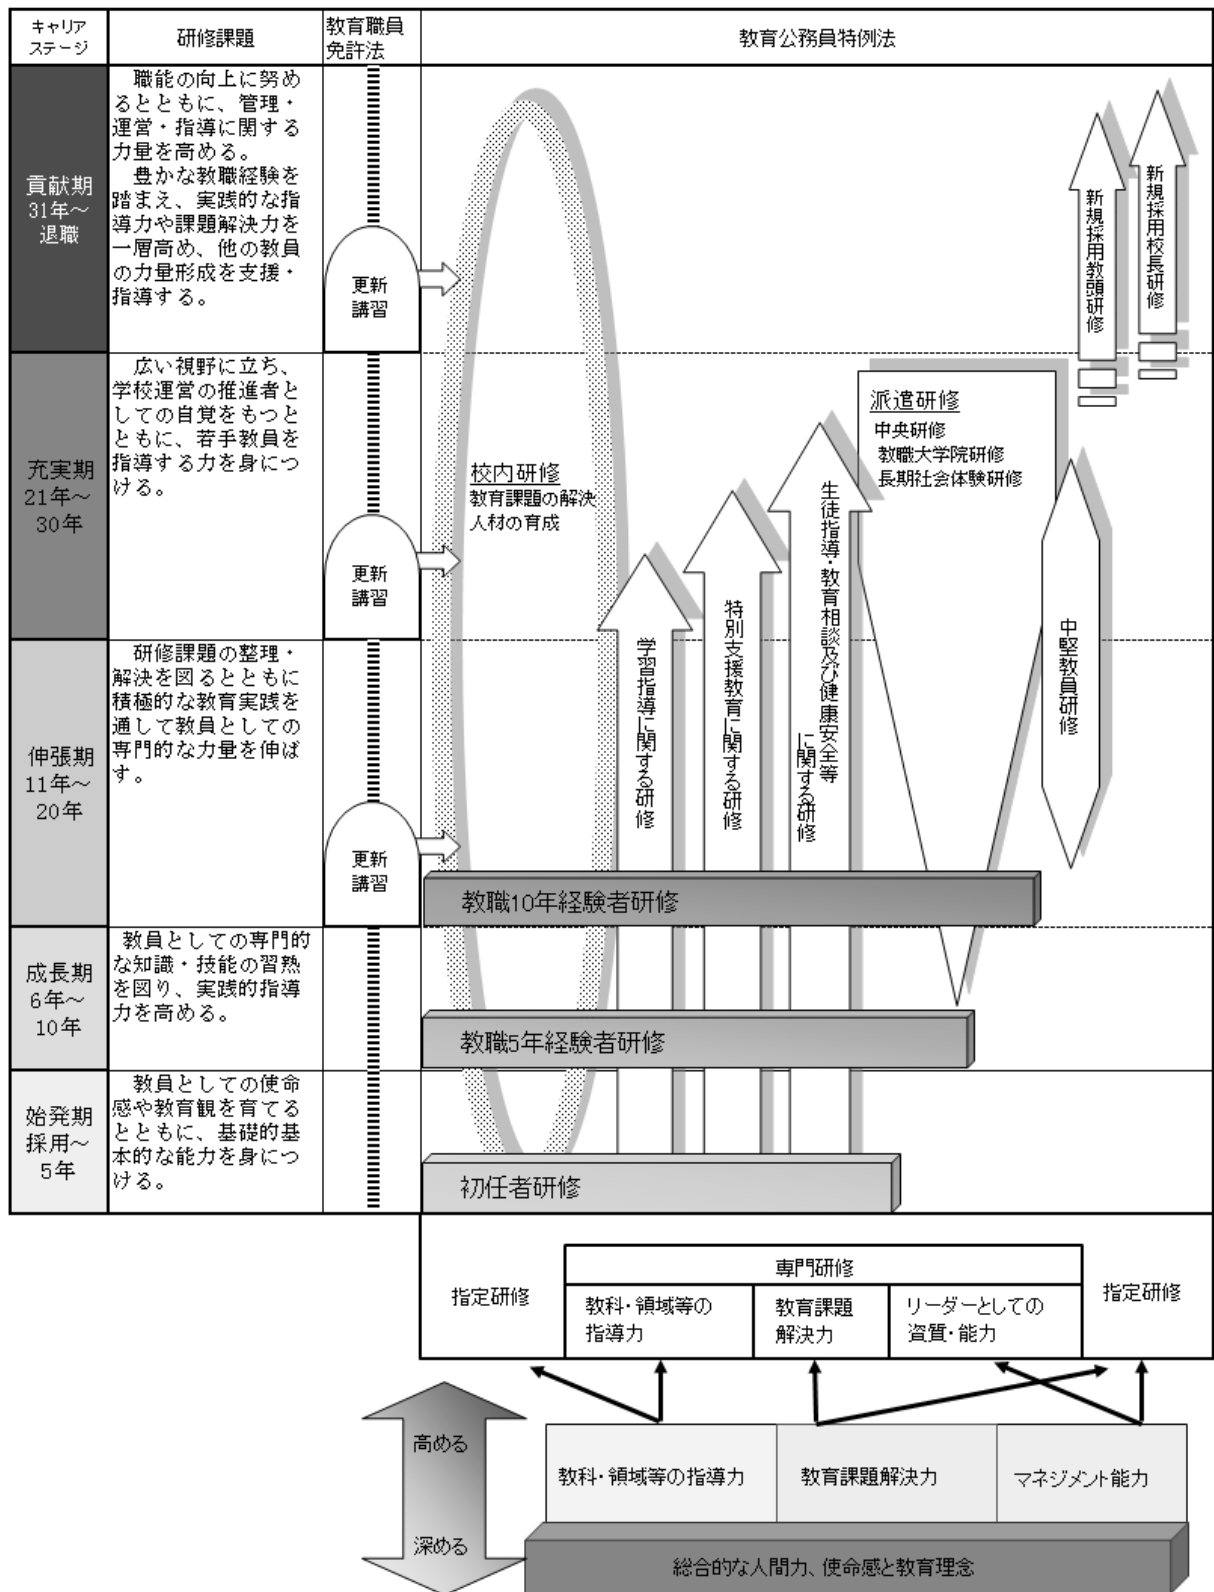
キャリアステージ

研修課題

教育職員免許法

教育公務員特例法

貢献期
31年～
退職

職能の向上に努めるとともに、管理・運営・指導に関する力量を高める。
豊かな教職経験を踏まえ、実践的な指導力や課題解決力を一層高め、他の教員の力量形成を支援・指導する。

更新講習

新規採用教頭研修

新規採用校長研修

充実期
21年～
30年

広い視野に立ち、学校運営の推進者としての自覚をもつとともに、若手教員を指導する力を身につける。

更新講習

校内研修
教育課題の解決
人材の育成

派遣研修
中央研修
教職大学院研修
長期社会体験研修

伸張期
11年～
20年

研修課題の整理・解決を図るとともに積極的な教育実践を通して教員としての専門的な力量を伸ばす。

更新講習

学習指導に関する研修

特別支援教育に関する研修

生徒指導・教育相談及び健康安全等に関する研修

中堅教員研修

教職10年経験者研修

成長期
6年～
10年

教員としての専門的な知識・技能の習熟を図り、実践的指導力を高める。

教職5年経験者研修

始発期
採用～
5年

教員としての使命感や教育観を育てるとともに、基礎的基本的な能力を身につける。

初任者研修

指定研修

専門研修

教科・領域等の指導力

教育課題解決力

リーダーとしての資質・能力

指定研修

高める

深める

教科・領域等の指導力

教育課題解決力

マネジメント能力

総合的な人間力、使命感と教育理念